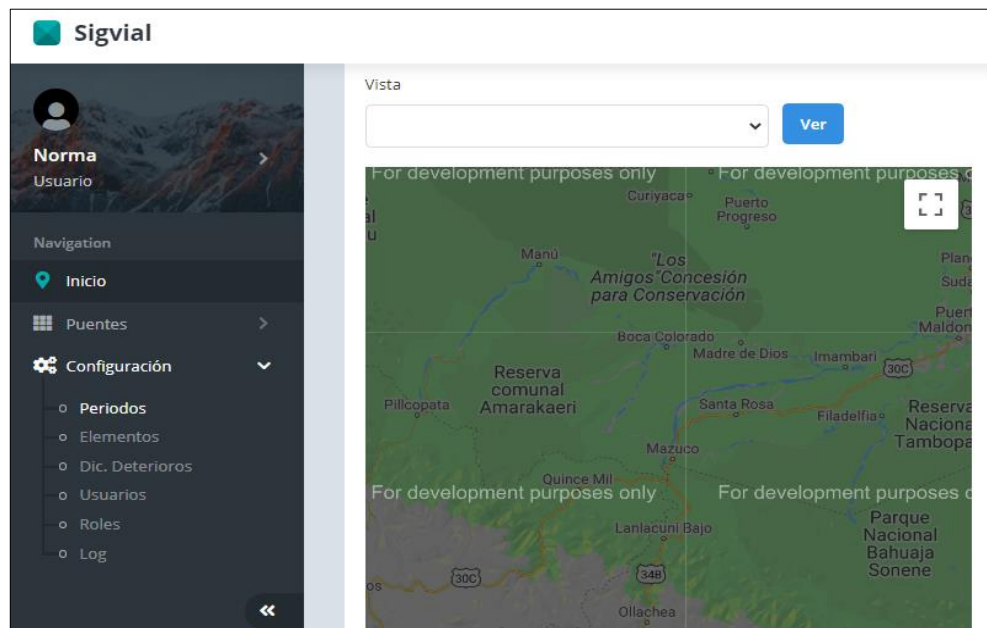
Sigvial

Norma
Usuario

Navigation
Inicio
Puentes
Configuración
Periodos
Elementos
Dic. Deterioros
Usuarios
Roles
Log

Vista

Ver

For development purposes only
For development purposes o
Curiyaco
Puerto Progreso
Manú
"Los Amigos" Concesión para Conservación
Plan
Suda
Puert
Maldon
Boca Colorado
Madre de Dios
Imambari
30C
Reserva comunal Amarakaeri
Pillcopata
Santa Rosa
Filadelfia
Reserva Nacional Tambopa
Mazuco
Quince Mil
For development purposes only
For development purposes o
Lanlacuni Bajo
Parque Nacional Bahuaja Sonene
30C
34B
Ollachea